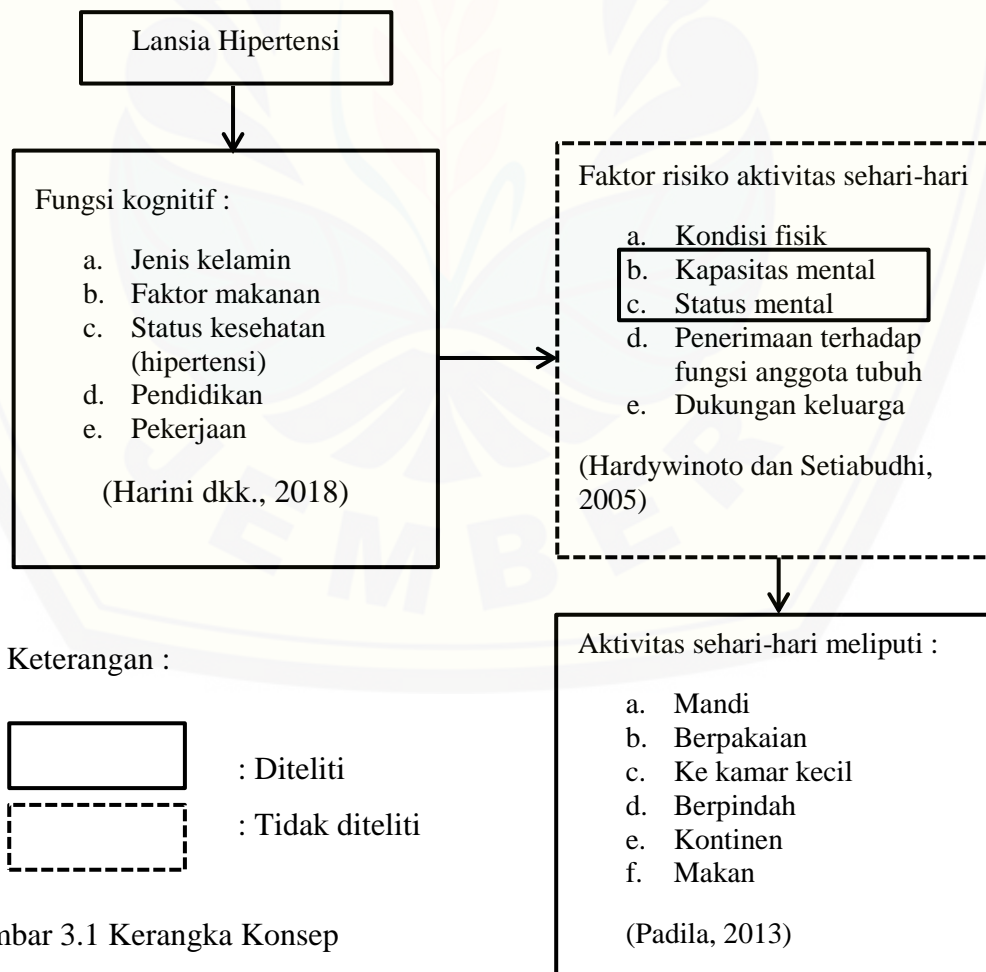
Lansia Hipertensi

Fungsi kognitif :

a. Jenis kelamin
b. Faktor makanan
c. Status kesehatan (hipertensi)
d. Pendidikan
e. Pekerjaan

(Harini dkk., 2018)

Faktor risiko aktivitas sehari-hari

a. Kondisi fisik
b. Kapasitas mental
c. Status mental
d. Penerimaan terhadap fungsi anggota tubuh
e. Dukungan keluarga

(Hardywinoto dan Setiabudhi, 2005)

Aktivitas sehari-hari meliputi :

a. Mandi
b. Berpakaian
c. Ke kamar kecil
d. Berpindah
e. Kontinen
f. Makan

(Padila, 2013)

Keterangan :

: Diteliti

: Tidak diteliti

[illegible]mbar 3.1 Kerangka Konsep